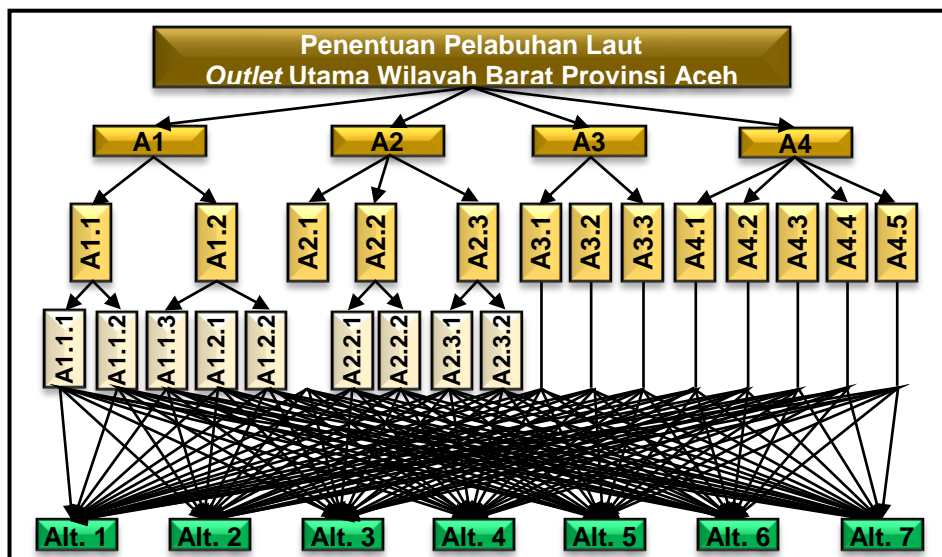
Penentuan Pelabuhan Laut
*Outlet* Utama Wilayah Barat Provinsi Aceh

A1
A2
A3
A4

A1.1
A1.2
A2.1
A2.2
A2.3
A3.1
A3.2
A3.3
A4.1
A4.2
A4.3
A4.4
A4.5

A1.1.1
A1.1.2
A1.1.3
A1.2.1
A1.2.2
A2.2.1
A2.2.2
A2.3.1
A2.3.2

Alt. 1
Alt. 2
Alt. 3
Alt. 4
Alt. 5
Alt. 6
Alt. 7